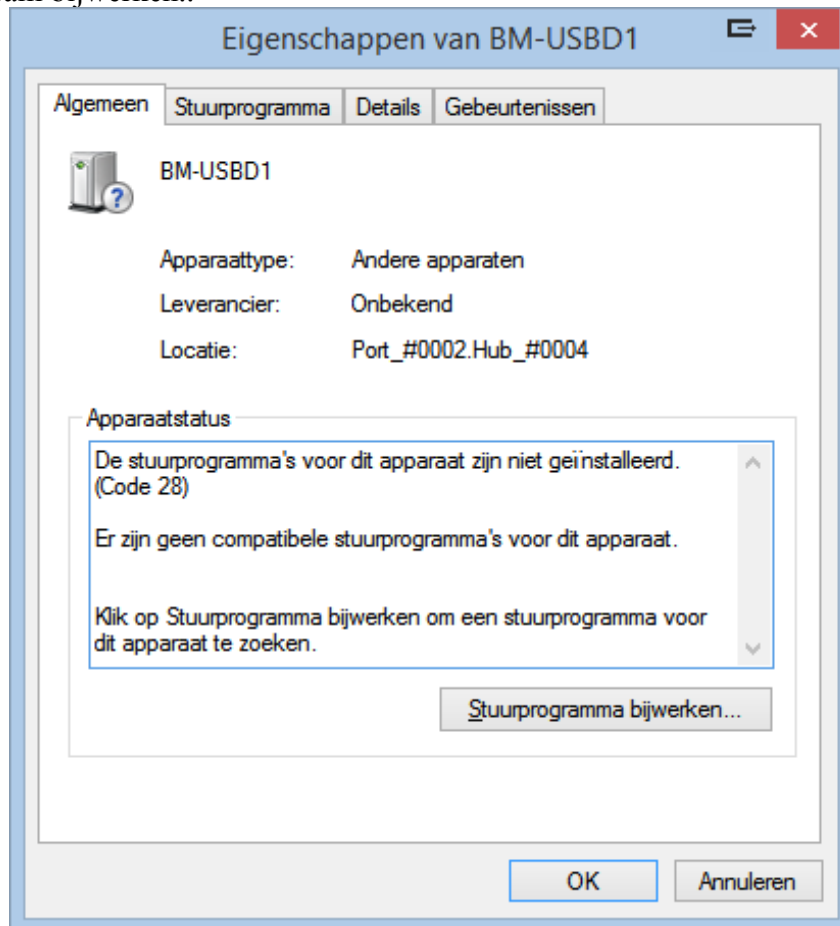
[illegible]

Eigenschappen van BM-USBD1

Algemeen | Stuurprogramma | Details | Gebeurtenissen

BM-USBD1

Apparaattype: Andere apparaten

Leverancier: Onbekend

Locatie: Port_#0002.Hub_#0004

Apparaatstatus

De stuurprogramma's voor dit apparaat zijn niet geïnstalleerd. (Code 28)

Er zijn geen compatibele stuurprogramma's voor dit apparaat.

Klik op Stuurprogramma bijwerken om een stuurprogramma voor dit apparaat te zoeken.

Stuurprogramma bijwerken...

OK

Annuleren